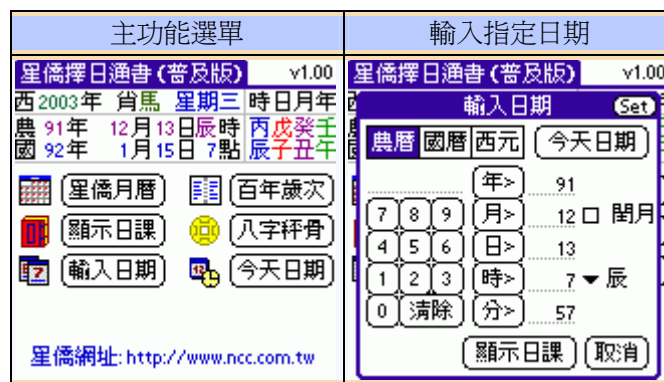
| 主功能選單 | 輸入指定日期 |
|---|---|
| 星僑擇日通書(普及版) v1.00 | 星僑擇日通書(普及版) v1.00 |

西2003年 肖馬 星期三 時日月年
農 91年 12月13日辰時 丙戊癸壬
國 92年 1月15日 7點 辰子丑午

星僑月曆　百年歲次
顯示日課　八字秤骨
輸入日期　今天日期

星僑網址: http://www.ncc.com.tw

輸入日期 Set
農曆 國曆 西元 今天日期
年> 91
月> 12 閏月
日> 13
時> 7 辰
分> 57
7 8 9
4 5 6
1 2 3
0 清除
顯示日課 取消